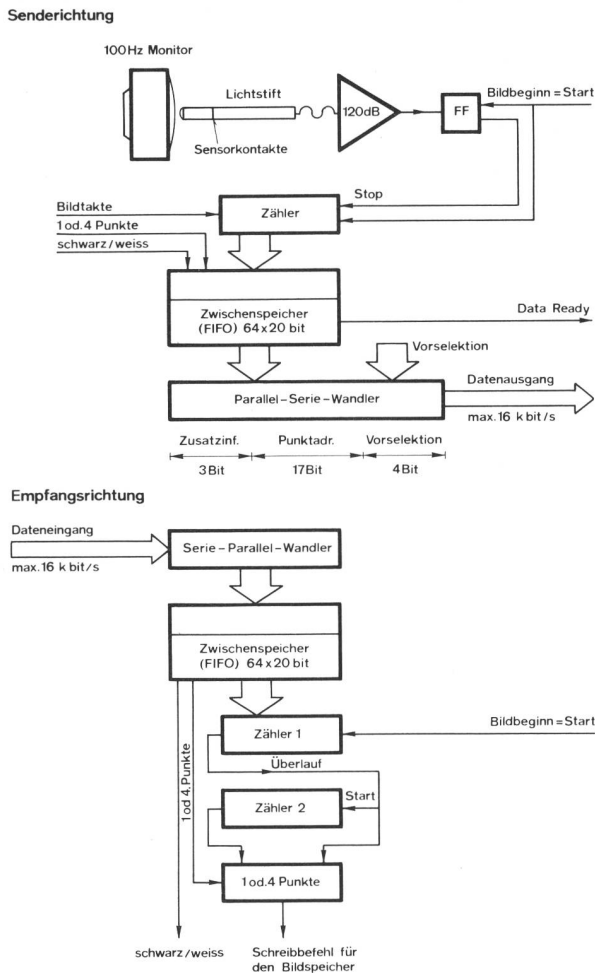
Senderichtung

100 Hz Monitor

Lichtstift

Sensorkontakte

120dB

FF

Bildbeginn = Start

Stop

Bildtakte

1 od. 4 Punkte

schwarz / weiss

Zähler

Zwischenspeicher (FIFO) 64 x 20 bit

Data Ready

Vorselektion

Parallel – Serie – Wandler

Datenausgang

max. 16 k bit/s

Zusatzinf.

Punktadr.

Vorselektion

3 Bit

17 Bit

4 Bit

Empfangsrichtung

Dateneingang

max. 16 k bit/s

Serie – Parallel – Wandler

Zwischenspeicher (FIFO) 64 x 20 bit

1 od. 4 Punkte

Zähler 1

Bildbeginn = Start

Überlauf

Start

Zähler 2

1 od. 4 Punkte

schwarz / weiss

Schreibbefehl für den Bildspeicher